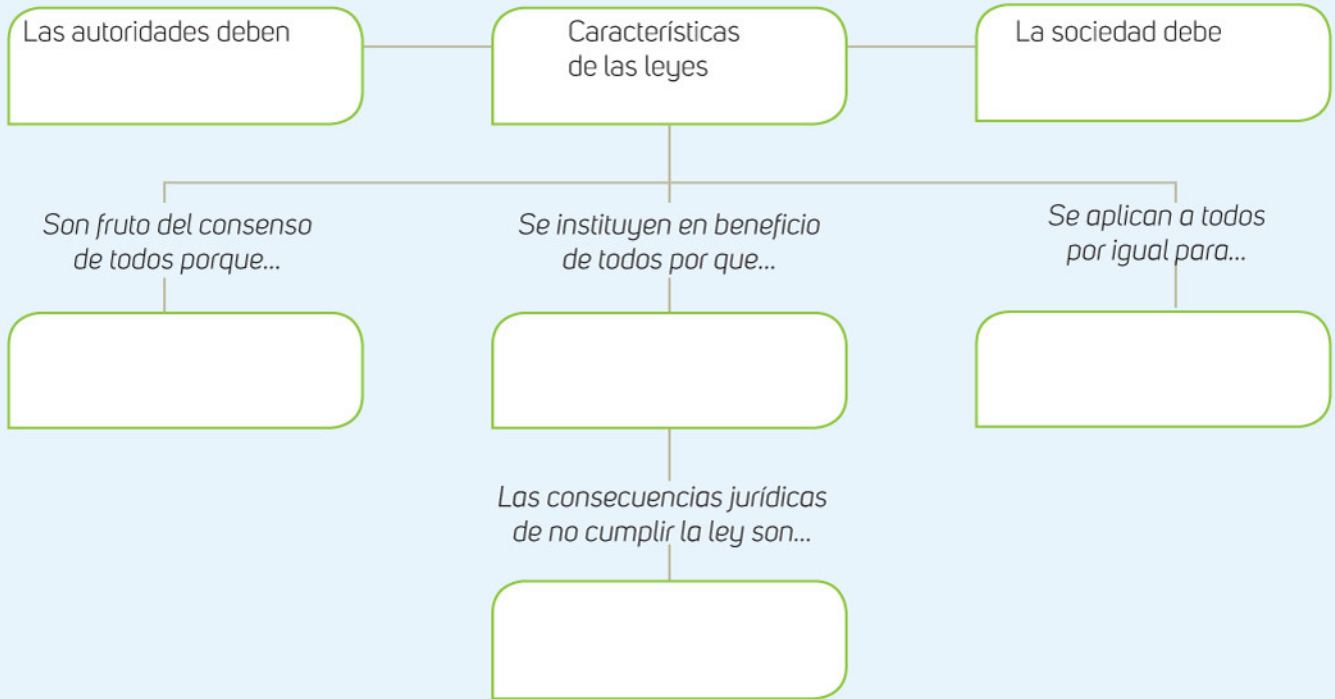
Las autoridades deben

Características de las leyes

La sociedad debe

Son fruto del consenso de todos porque...

Se instituyen en beneficio de todos por que...

Se aplican a todos por igual para...

Las consecuencias jurídicas de no cumplir la ley son...